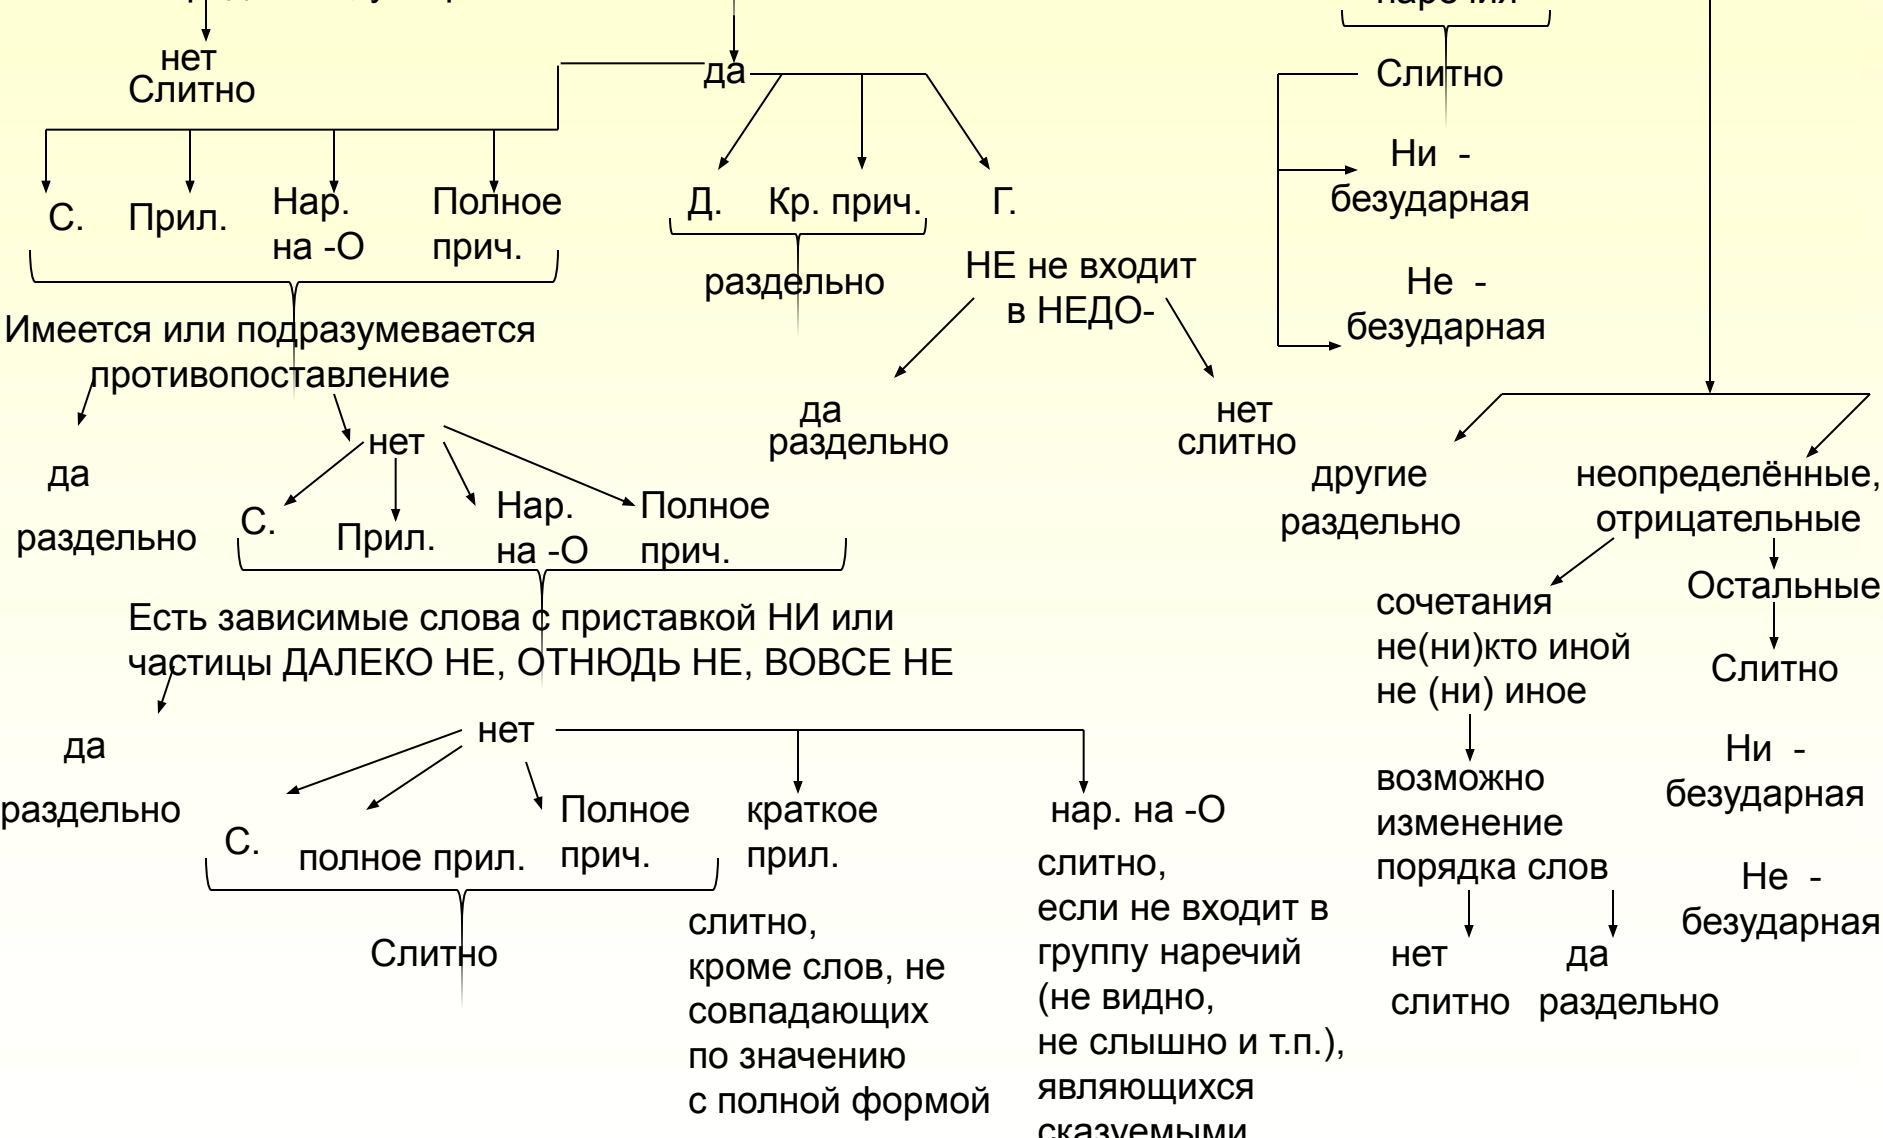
нет
Слитно

да

С. Прил. Нар. на -О Полное прич.

Д. Кр. прич. Г.

раздельно

НЕ не входит в НЕДО-

да
раздельно

нет
слитно

Имеется или подразумевается противопоставление

да

раздельно

нет

С. Прил. Нар. на -О Полное прич.

Есть зависимые слова с приставкой НИ или частицы ДАЛЕКО НЕ, ОТНЮДЬ НЕ, ВОВСЕ НЕ

да

раздельно

нет

С. полное прил. Полное прич.

Слитно

краткое прил.

слитно, кроме слов, не совпадающих по значению с полной формой

нар. на -О

слитно, если не входит в группу наречий (не видно, не слышно и т.п.), являющихся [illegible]

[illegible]

Слитно

Ни - безударная

Не - безударная

другие
раздельно

неопределённые, отрицательные

сочетания не(ни)кто иной не (ни) иное

возможно изменение порядка слов

нет
слитно

да
раздельно

Остальные

Слитно

Ни - безударная

Не - безударная